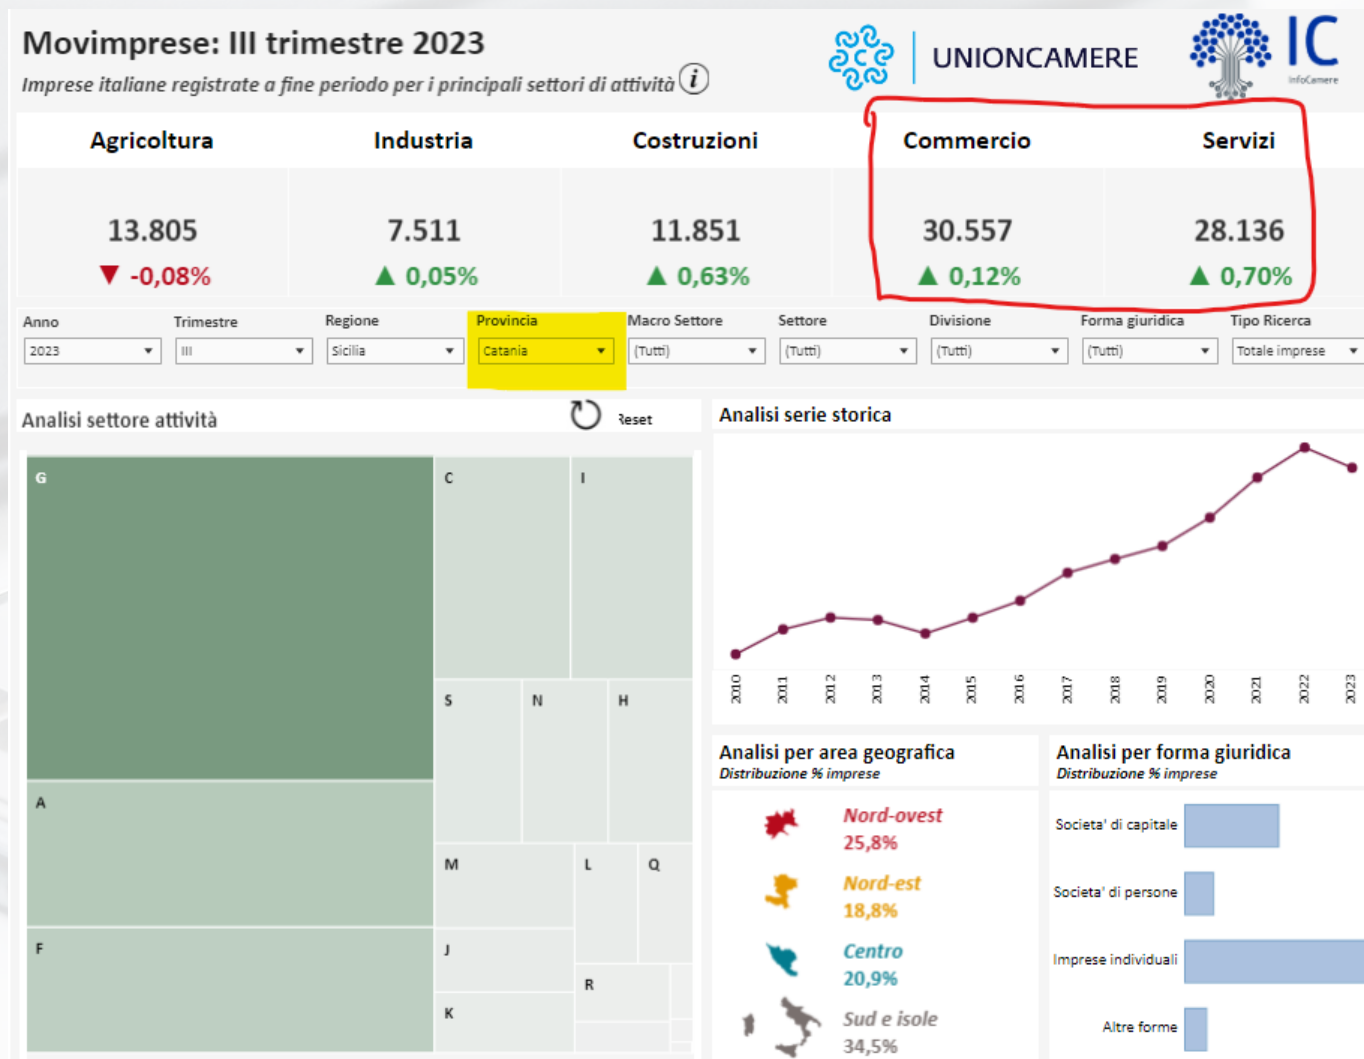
Movimprese: III trimestre 2023

Imprese italiane registrate a fine periodo per i principali settori di attività

UNIONCAMERE

IC InfoCamere

| Agricoltura | Industria | Costruzioni | Commercio | Servizi |
|---|---|---|---|---|
| 13.805 | 7.511 | 11.851 | 30.557 | 28.136 |
| ▼ -0,08% | ▲ 0,05% | ▲ 0,63% | ▲ 0,12% | ▲ 0,70% |

Anno: 2023
Trimestre: III
Regione: Sicilia
Provincia: Catania
Macro Settore: (Tutti)
Settore: (Tutti)
Divisione: (Tutti)
Forma giuridica: (Tutti)
Tipo Ricerca: Totale imprese

Analisi settore attività

Reset

G
C
I
S
N
H
A
M
L
Q
F
J
R
K

Analisi serie storica

2010 2011 2012 2013 2014 2015 2016 2017 2018 2019 2020 2021 2022 2023

Analisi per area geografica
Distribuzione % imprese

Nord-ovest
25,8%

Nord-est
18,8%

Centro
20,9%

Sud e isole
34,5%

Analisi per forma giuridica
Distribuzione % imprese

Societa' di capitale

Societa' di persone

Imprese individuali

Altre forme